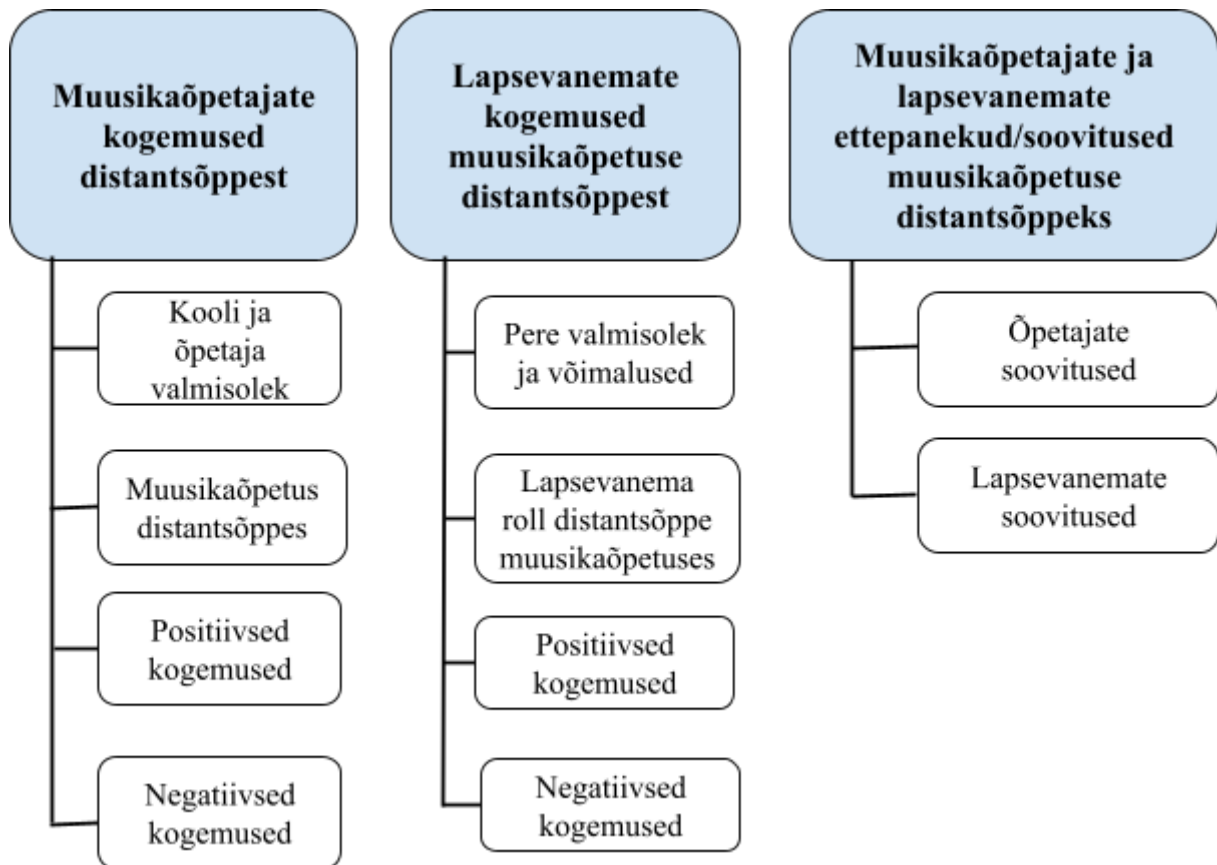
Muusikaõpetajate kogemused distantsõppest

Kooli ja õpetaja valmisolek

Muusikaõpetus distantsõppes

Positiivsed kogemused

Negatiivsed kogemused

Lapsevanemate kogemused muusikaõpetuse distantsõppest

Pere valmisolek ja võimalused

Lapsevanema roll distantsõppe muusikaõpetuses

Positiivsed kogemused

Negatiivsed kogemused

Muusikaõpetajate ja lapsevanemate ettepanekud/soovitused muusikaõpetuse distantsõppeks

Õpetajate soovitused

Lapsevanemate soovitused